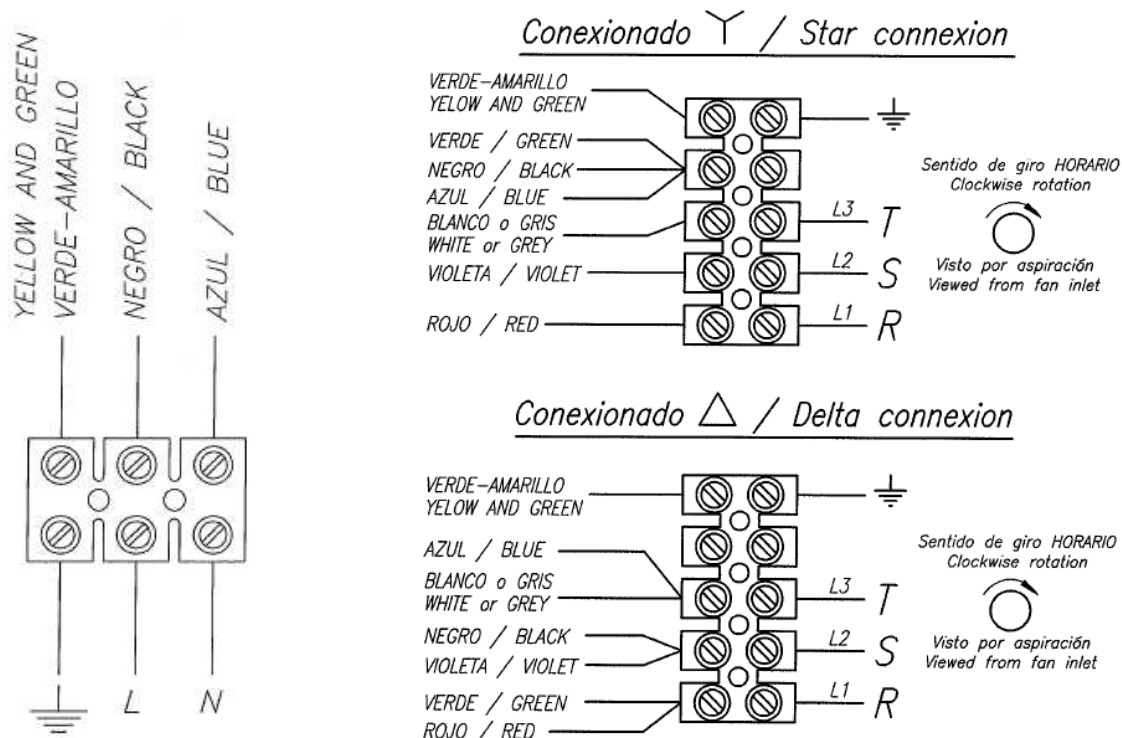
YELLOW AND GREEN
VERDE-AMARILLO
NEGRO / BLACK
AZUL / BLUE

L
N

Conexionado Y / Star connexion

VERDE-AMARILLO
YELOW AND GREEN
VERDE / GREEN
NEGRO / BLACK
AZUL / BLUE
BLANCO o GRIS
WHITE or GREY
VIOLETA / VIOLET
ROJO / RED

L3 T
L2 S
L1 R

Sentido de giro HORARIO
Clockwise rotation

Visto por aspiración
Viewed from fan inlet

Conexionado △ / Delta connexion

VERDE-AMARILLO
YELOW AND GREEN
AZUL / BLUE
BLANCO o GRIS
WHITE or GREY
NEGRO / BLACK
VIOLETA / VIOLET
VERDE / GREEN
ROJO / RED

L3 T
L2 S
L1 R

Sentido de giro HORARIO
Clockwise rotation

Visto por aspiración
Viewed from fan inlet